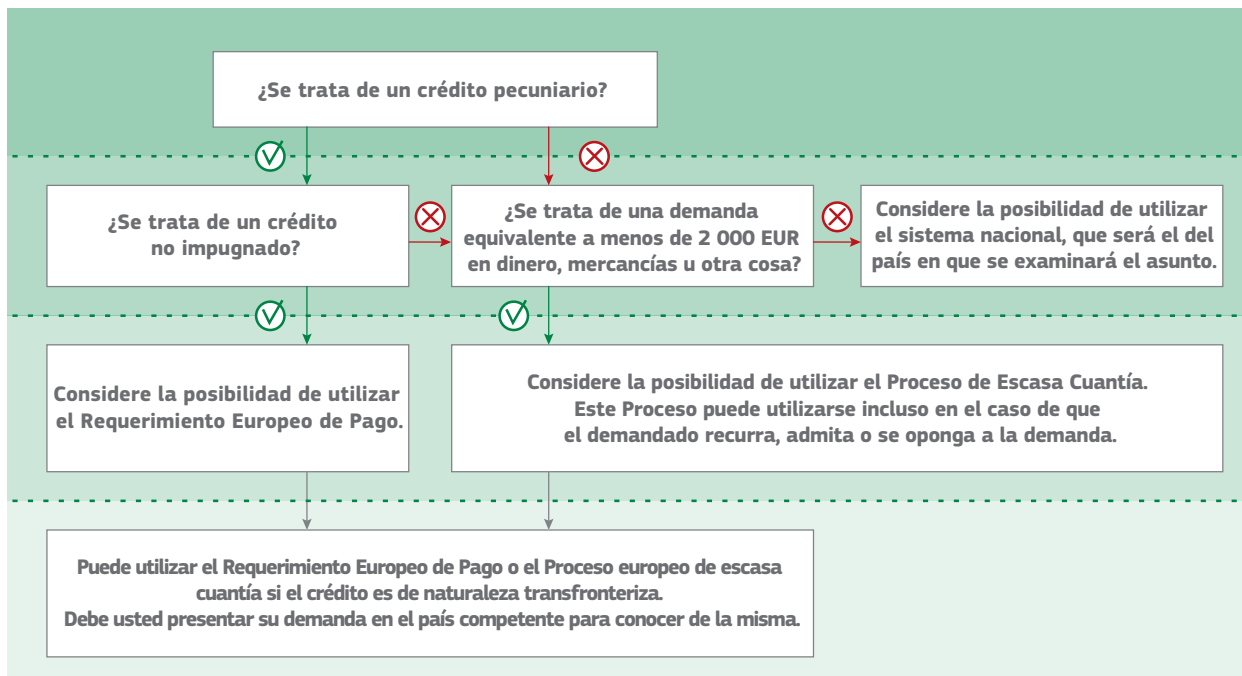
¿Se trata de un crédito pecuniario?

¿Se trata de un crédito no impugnado?

¿Se trata de una demanda equivalente a menos de 2 000 EUR en dinero, mercancías u otra cosa?

Considere la posibilidad de utilizar el sistema nacional, que será el del país en que se examinará el asunto.

Considere la posibilidad de utilizar el Requerimiento Europeo de Pago.

Considere la posibilidad de utilizar el Proceso de Escasa Cuantía. Este Proceso puede utilizarse incluso en el caso de que el demandado recurra, admita o se oponga a la demanda.

Puede utilizar el Requerimiento Europeo de Pago o el Proceso europeo de escasa cuantía si el crédito es de naturaleza transfronteriza. Debe usted presentar su demanda en el país competente para conocer de la misma.